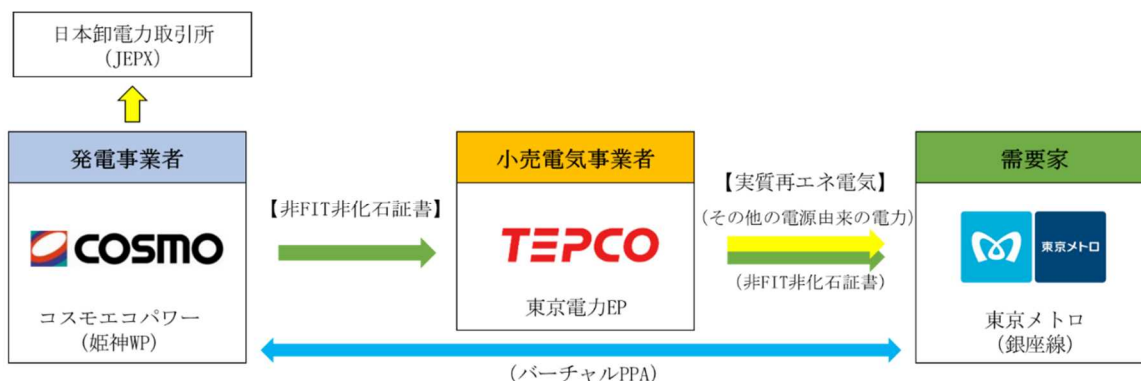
日本卸電力取引所
（JEPX）

発電事業者

COSMO

コスモエコパワー
（姫神WP）

【非FIT非化石証書】

小売電気事業者

TEPCO

東京電力EP

【実質再エネ電気】
（その他の電源由来の電力）

（非FIT非化石証書）

需要家

東京メトロ

東京メトロ
（銀座線）

（バーチャルPPA）